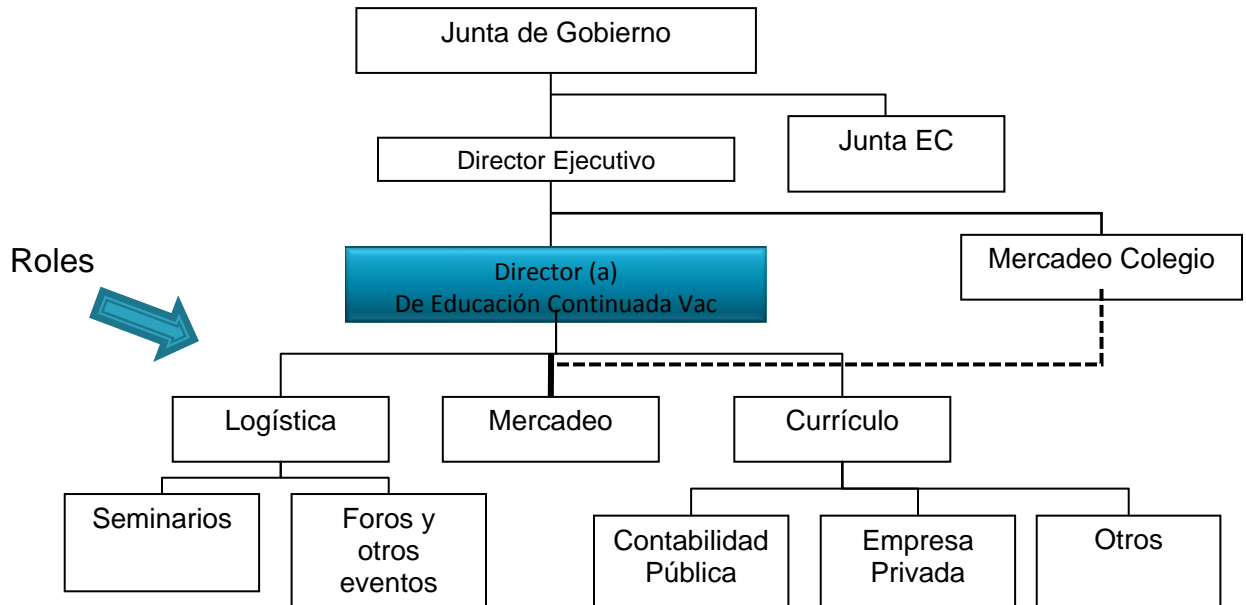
Junta de Gobierno

Director Ejecutivo

Junta EC

Roles

Director (a)
De Educación Continuada Vac

Mercadeo Colegio

Logística

Mercadeo

Currículo

Seminarios

Foros y otros eventos

Contabilidad Pública

Empresa Privada

Otros